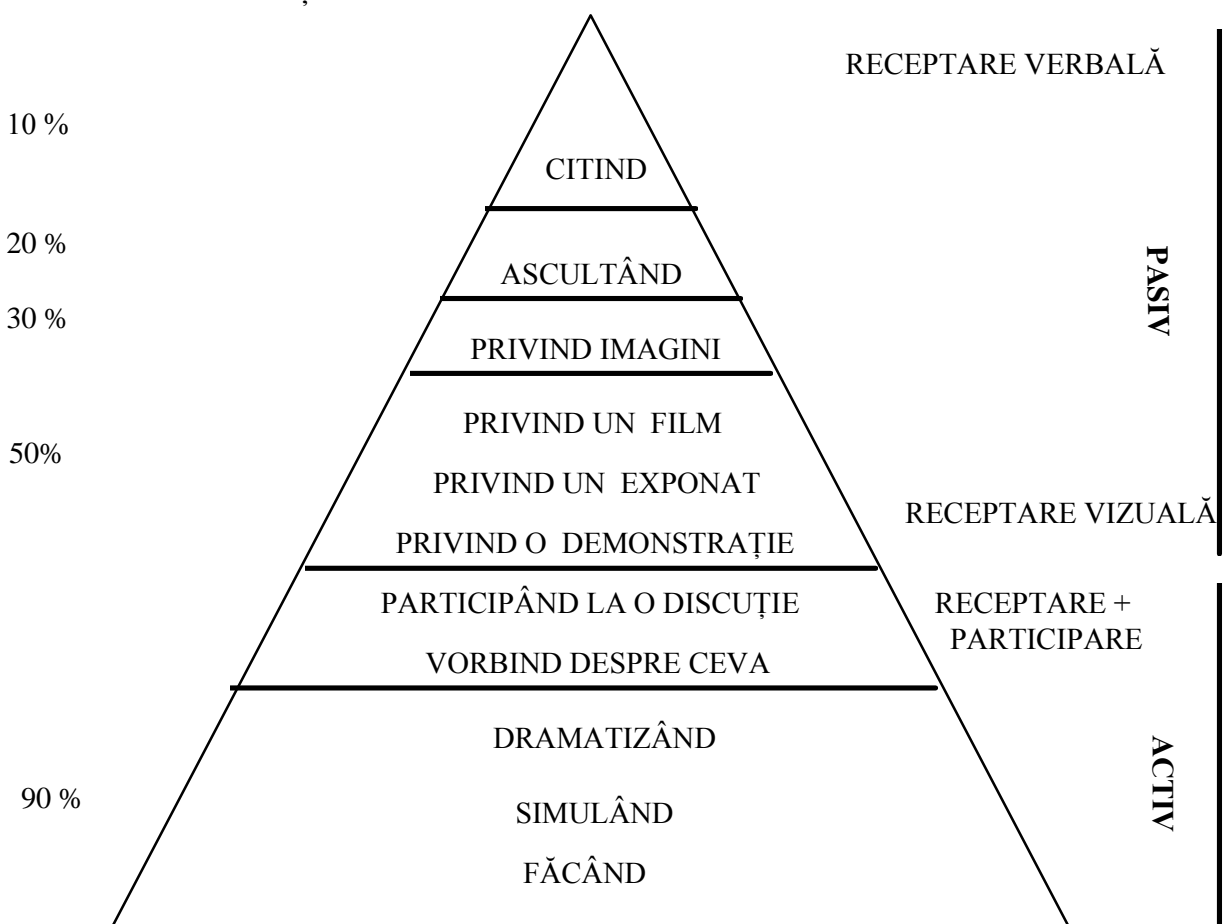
RECEPTARE VERBALĂ

10 %

CITIND

20 %

ASCULTÂND

30 %

PRIVIND IMAGINI

PASIV

PRIVIND UN FILM

50%

PRIVIND UN EXPONAT

PRIVIND O DEMONSTRAȚIE

RECEPTARE VIZUALĂ

PARTICIPÂND LA O DISCUȚIE

VORBIND DESPRE CEVA

RECEPTARE + PARTICIPARE

DRAMATIZÂND

90 %

SIMULÂND

FĂCÂND

ACTIV